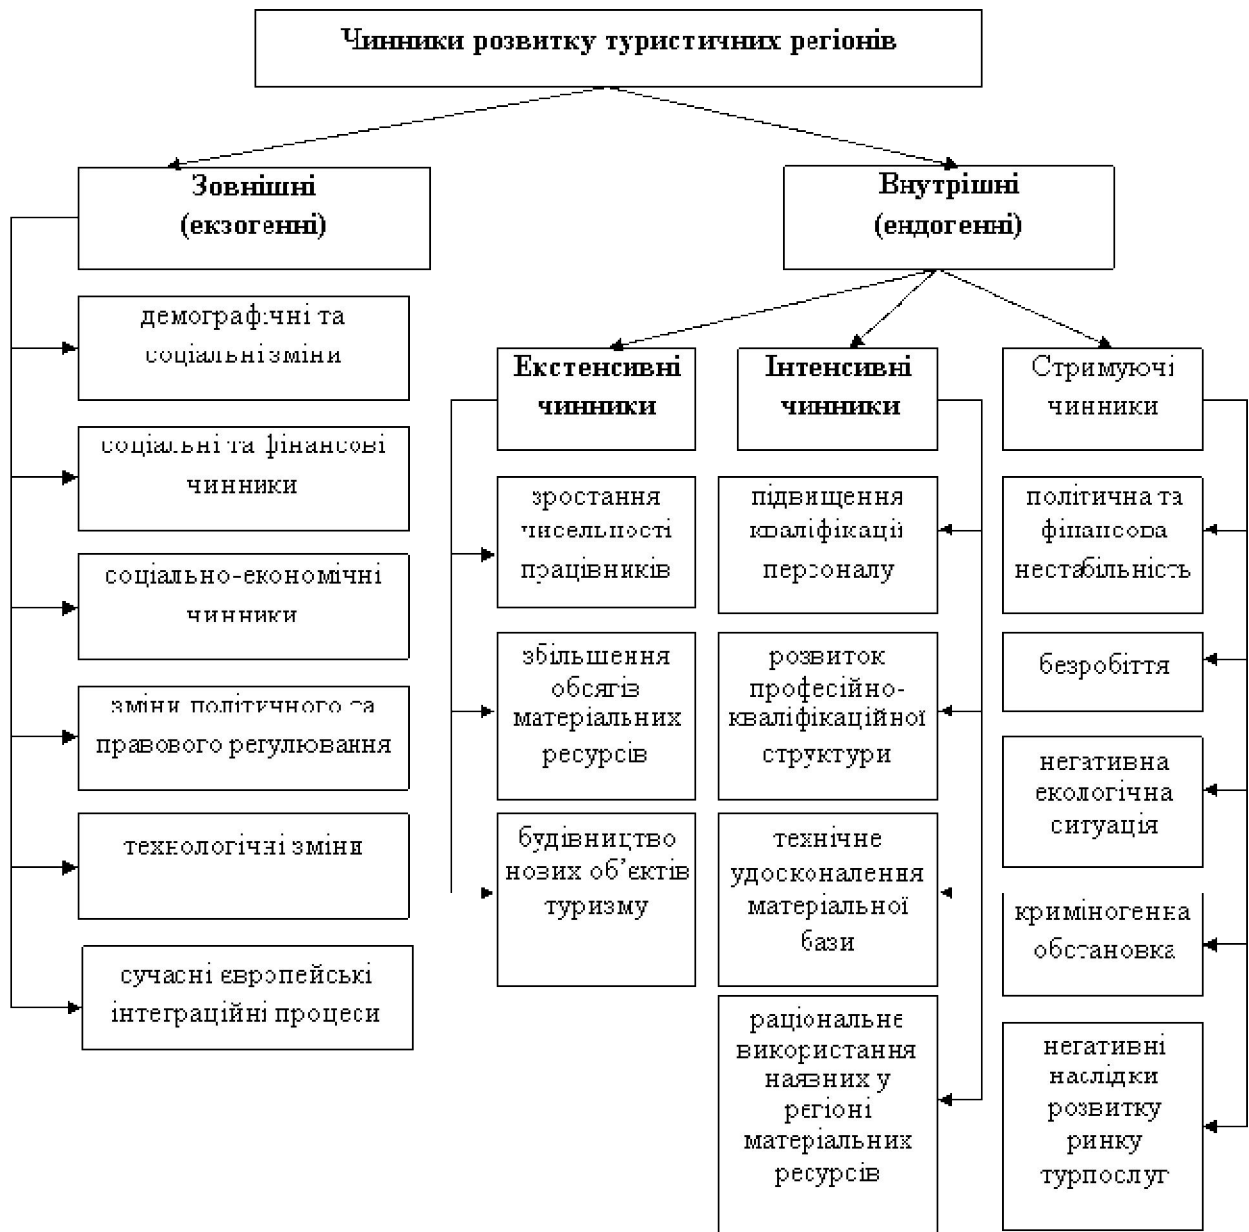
Чинники розвитку туристичних регіонів

Зовнішні (екзогенні)

Внутрішні (ендогенні)

демографічні та соціальнізміни

соціальні та фінансові чинники

соціально-економічні чинники

зміни політичного та правового регулювання

технологічні зміни

сучасні европейські інтеграційні процеси

Екстенсивні чинники

Інтенсивні чинники

Стримуючі чинники

зростання чисельності працівників

збільшення обсягів матеріальних ресурсів

будівництво нових об'єктів туризму

підвищення кваліфікації персоналу

розвиток професійно-кваліфікаційної структури

технічне удосконалення матеріальної бази

раціональне використання наявних у регіоні матеріальних ресурсів

політична та фінансова нестабільність

безробіття

негативна екологічна ситуація

криміногенна обстановка

негативні наслідки розвитку ринку турпослуг